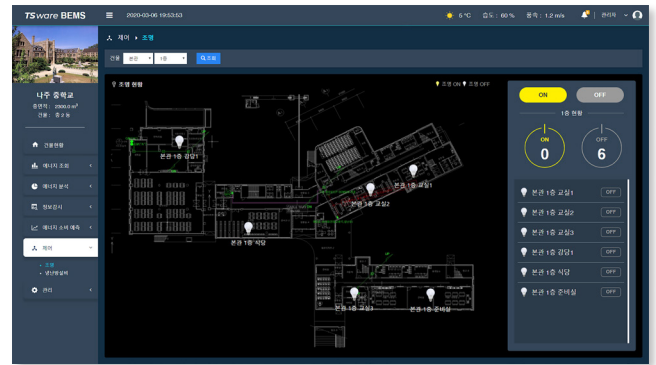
TS ware BEMS
2020-03-06 19:53:53
5 °C 습도 : 60 % 풍속 : 1.2 m/s
관리자

나주 중학교
총면적 : 2900.0 m²
건물 : 총 2 동

건물현황
에너지 조회
에너지 분석
정보검시
에너지 소비 예측
제어
• 조명
• 냉난방설비
관리

제어 › 조명

건물 본관 1층 조회

조명 현황
조명 ON 조명 OFF

본관 1층 강당1
본관 1층 교실1
본관 1층 교실2
본관 1층 식당
본관 1층 교실3
본관 1층 준비실

ON OFF
1층 현황
ON 0
OFF 6

본관 1층 교실1 OFF
본관 1층 교실2 OFF
본관 1층 교실3 OFF
본관 1층 강당1 OFF
본관 1층 식당 OFF
본관 1층 준비실 OFF